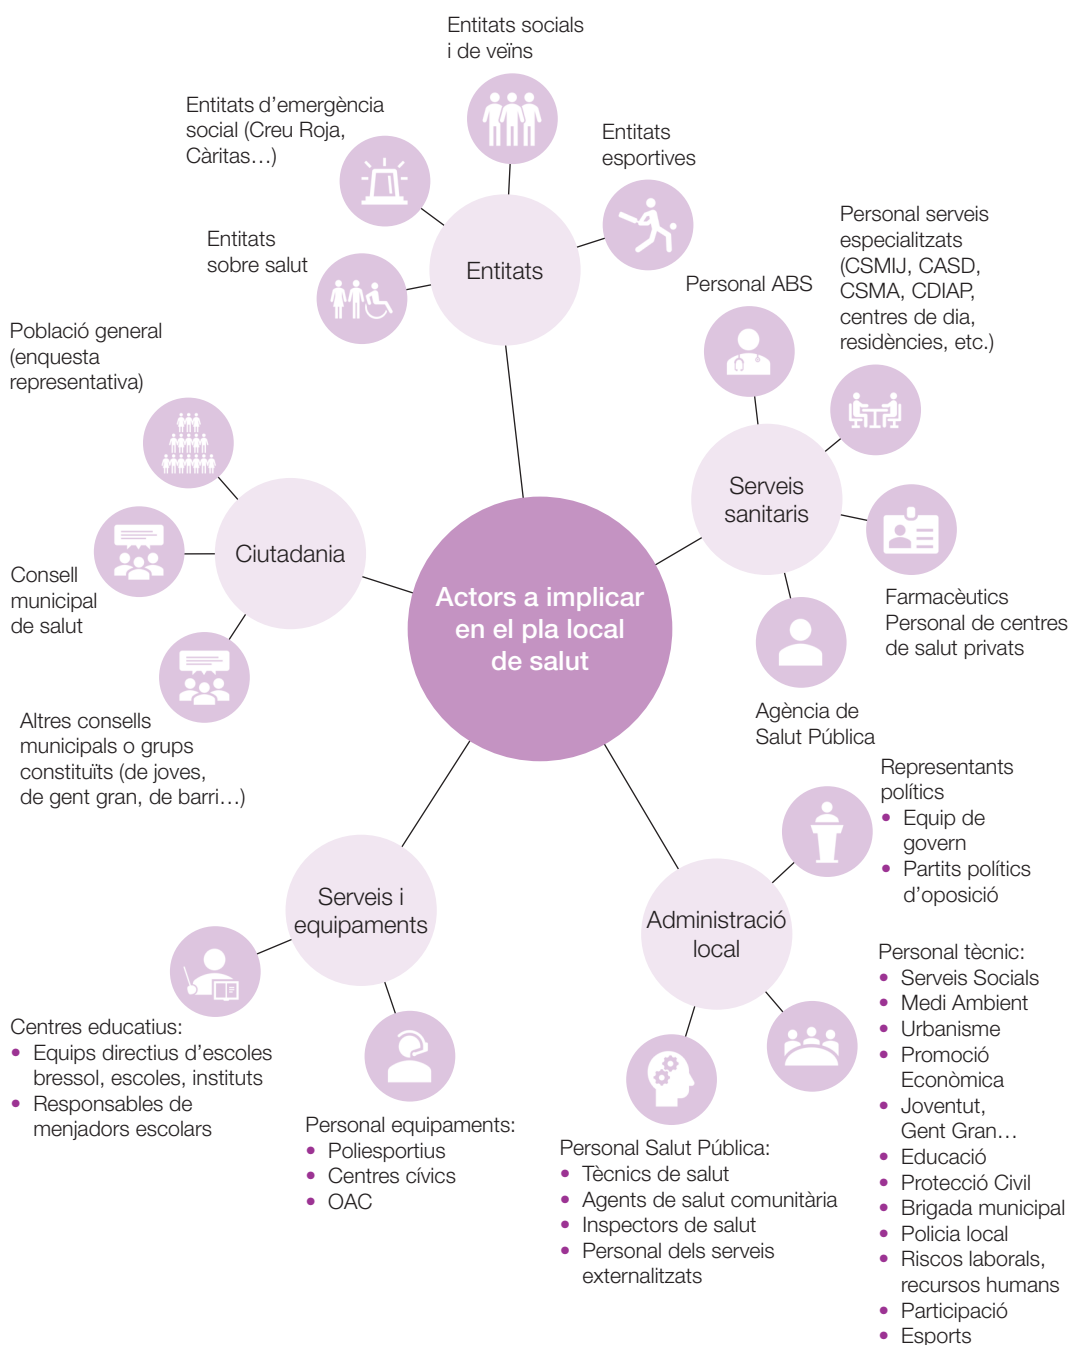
Actors a implicar en el pla local de salut

Entitats

Entitats socials i de veïns

Entitats d'emergència social (Creu Roja, Càritas…)

Entitats esportives

Entitats sobre salut

Serveis sanitaris

Personal ABS

Personal serveis especialitzats (CSMIJ, CASD, CSMA, CDIAP, centres de dia, residències, etc.)

Farmacèutics
Personal de centres de salut privats

Agència de Salut Pública

Ciutadania

Població general (enquesta representativa)

Consell municipal de salut

Altres consells municipals o grups constituïts (de joves, de gent gran, de barri…)

Administració local

Representants polítics
• Equip de govern
• Partits polítics d'oposició

Personal tècnic:
• Serveis Socials
• Medi Ambient
• Urbanisme
• Promoció Econòmica
• Joventut, Gent Gran…
• Educació
• Protecció Civil
• Brigada municipal
• Policia local
• Riscos laborals, recursos humans
• Participació
• Esports

Personal Salut Pública:
• Tècnics de salut
• Agents de salut comunitària
• Inspectors de salut
• Personal dels serveis externalitzats

Serveis i equipaments

Centres educatius:
• Equips directius d'escoles bressol, escoles, instituts
• Responsables de menjadors escolars

Personal equipaments:
• Poliesportius
• Centres cívics
• OAC